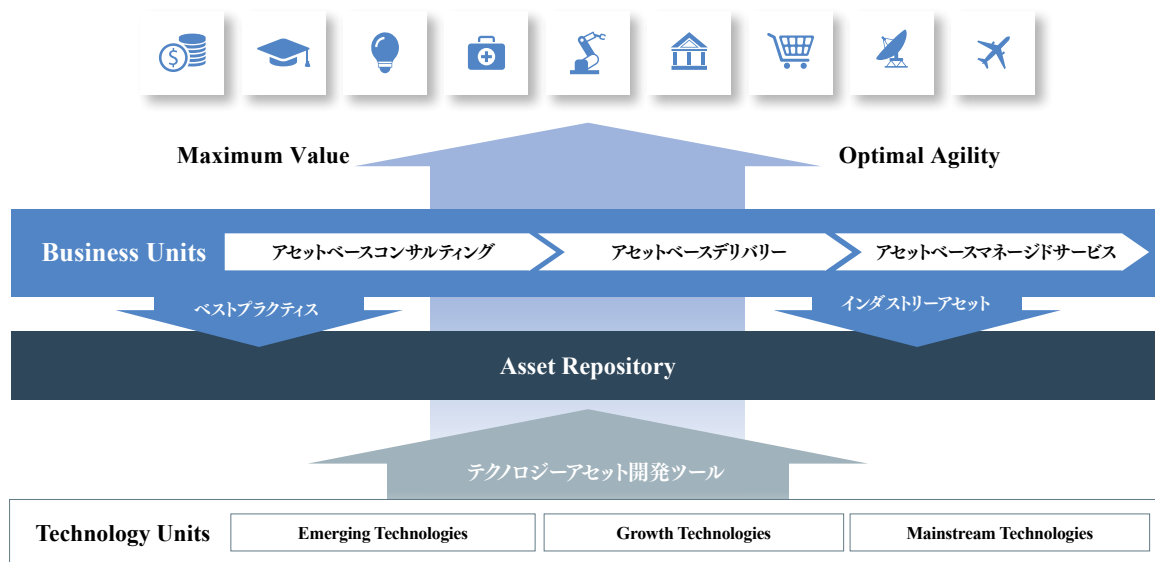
Maximum Value

Optimal Agility

Business Units

アセットベースコンサルティング

アセットベースデリバリー

アセットベースマネージドサービス

ベストプラクティス

インダストリーアセット

Asset Repository

テクノロジーアセット開発ツール

Technology Units

Emerging Technologies

Growth Technologies

Mainstream Technologies